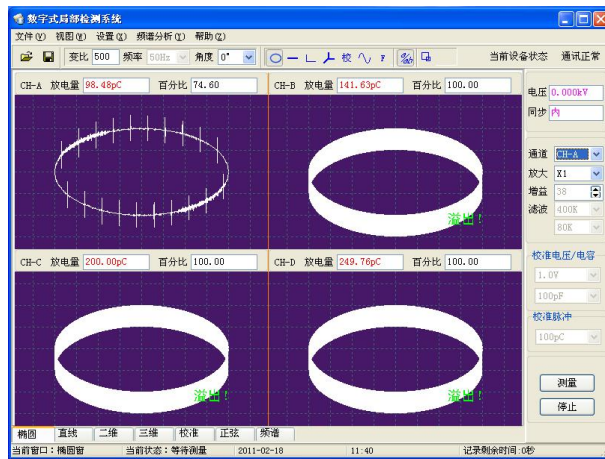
数字式局部检测系统

文件(F) 视图(V) 设置(S) 频谱分析(T) 帮助(Z)

变比 500 频率 50Hz 角度 0° 校 F 当前设备状态 通讯正常

CH-A 放电量 98.48pC 百分比 74.60

CH-B 放电量 141.63pC 百分比 100.00

溢出！

CH-C 放电量 200.00pC 百分比 100.00

溢出！

CH-D 放电量 249.76pC 百分比 100.00

溢出！

电压 0.000kV
同步 内

通道 CH-A
放大 X1
增益 38
滤波 400K
80K

校准电压/电容
1.0V
100pF

校准脉冲
100pC

测量
停止

椭圆 直线 二维 三维 校准 正弦 频谱

当前窗口：椭圆窗 当前状态：等待测量 2011-02-18 11:40 记录剩余时间:0秒